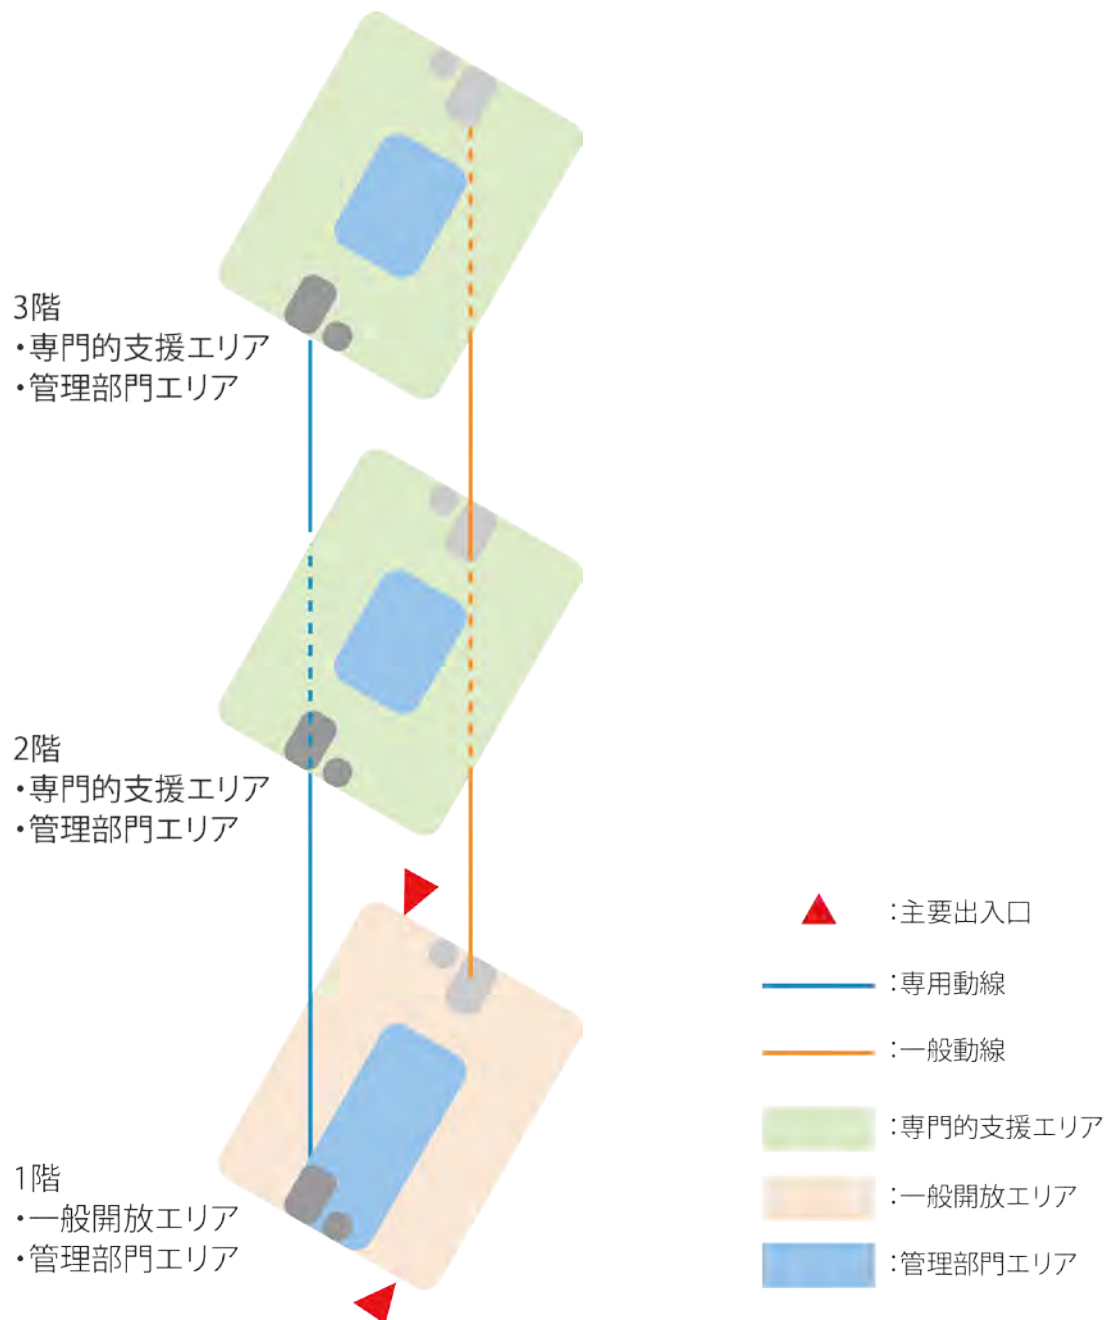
3階
・専門的支援エリア
・管理部門エリア

2階
・専門的支援エリア
・管理部門エリア

1階
・一般開放エリア
・管理部門エリア

:主要出入口
:専用動線
:一般動線
:専門的支援エリア
:一般開放エリア
:管理部門エリア